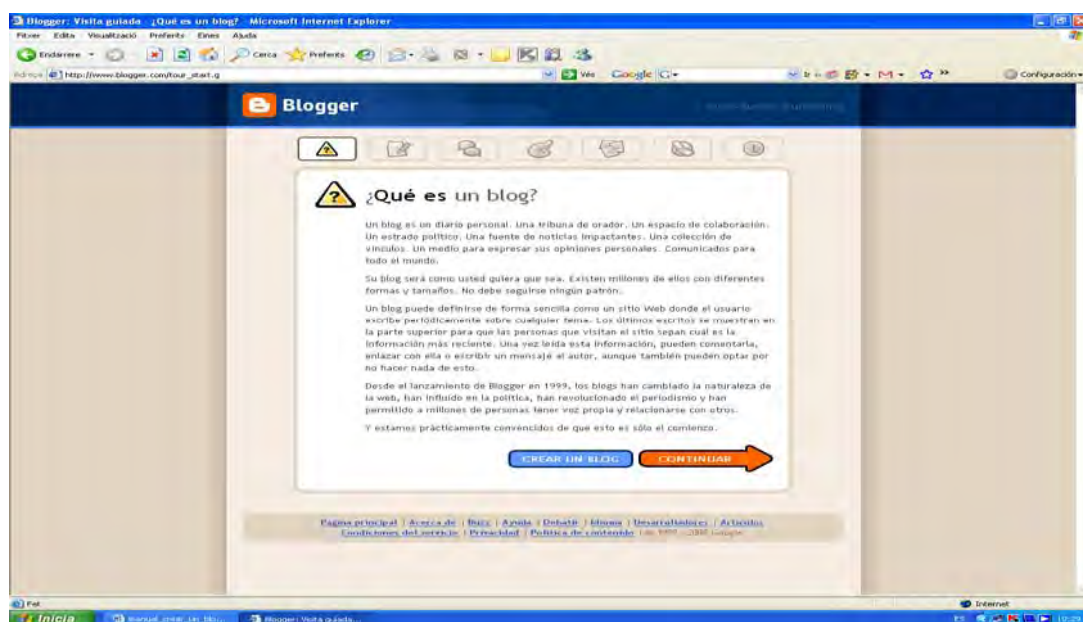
Blogger: Visita guiada - ¿Qué es un blog? - Microsoft Internet Explorer

Fitxer Edita Visualització Preferits Eines Ajuda

Endarrere Cerca Preferits

Adreça http://www.blogger.com/tour_start.g

Vés Google G

Configuración

Blogger

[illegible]

¿Qué es un blog?

Un blog es un diario personal. Una tribuna de orador. Un espacio de colaboración. Un estrado político. Una fuente de noticias impactantes. Una colección de vínculos. Un medio para expresar sus opiniones personales. Comunicados para todo el mundo.

Su blog será como usted quiera que sea. Existen millones de ellos con diferentes formas y tamaños. No debe seguirse ningún patrón.

Un blog puede definirse de forma sencilla como un sitio Web donde el usuario escribe periódicamente sobre cualquier tema. Los últimos escritos se muestran en la parte superior para que las personas que visitan el sitio sepan cuál es la información más reciente. Una vez leída esta información, pueden comentarla, enlazar con ella o escribir un mensaje al autor, aunque también pueden optar por no hacer nada de esto.

Desde el lanzamiento de Blogger en 1999, los blogs han cambiado la naturaleza de la web, han influido en la política, han revolucionado el periodismo y han permitido a millones de personas tener voz propia y relacionarse con otros.

Y estamos prácticamente convencidos de que esto es sólo el comienzo.

CREAR UN BLOG CONTINUAR

Página principal | Acerca de | Buzz | Ayuda | Debatir | Idioma | Desarrolladores | Artículos
Condiciones del servicio | Privacidad | Política de contenido | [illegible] 1999 - 2008 Google

Fet

Internet

Inicia Manual crear un blo... Blogger: Visita guiada... 12:29